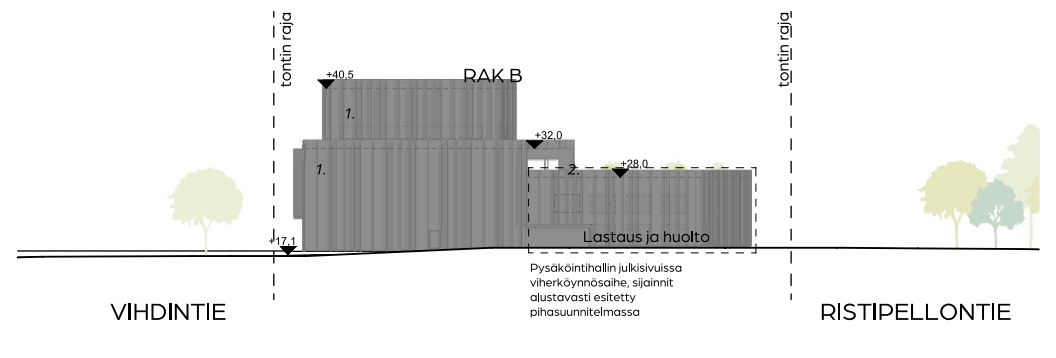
tontin raja

tontin raja

+40,5

RAK B

1.

+32,0

1.

+28,0

2.

+17,1

Lastaus ja huolto

Pysäköintihallin julkisivuissa viherköynnösaihe, sijainnit alustavasti esitetty pihasuunnitelmassa

VIHDINTIE

RISTIPELLONTIE